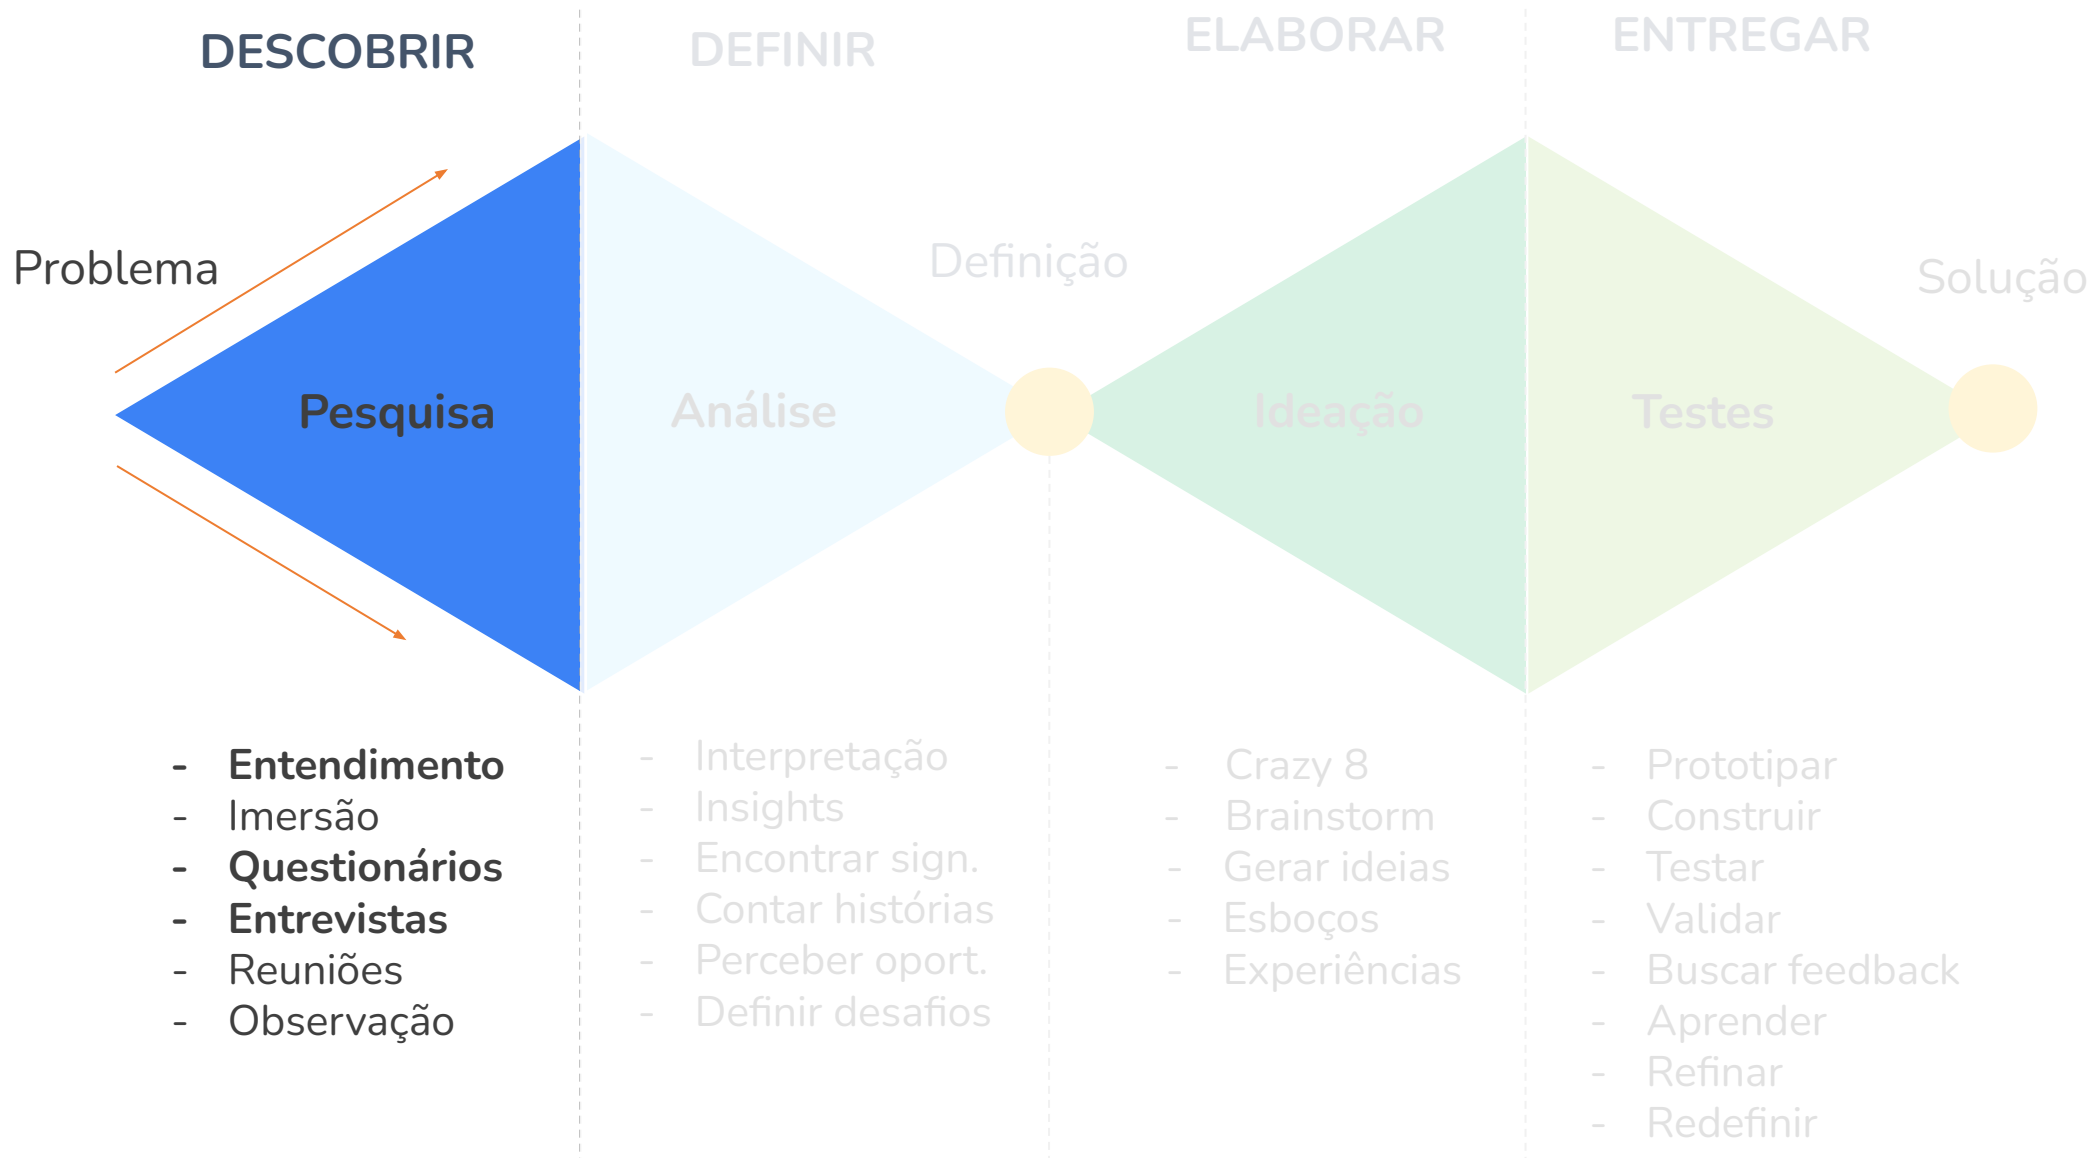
DESCOBRIR

DEFINIR

ELABORAR

ENTREGAR

Problema

Definição

Solução

Pesquisa

Análise

Ideação

Testes

- Entendimento
- Imersão
- Questionários
- Entrevistas
- Reuniões
- Observação

- Interpretação
- Insights
- Encontrar sign.
- Contar histórias
- Perceber oport.
- Definir desafios

- Crazy 8
- Brainstorm
- Gerar ideias
- Esboços
- Experiências

- Prototipar
- Construir
- Testar
- Validar
- Buscar feedback
- Aprender
- Refinar
- Redefinir